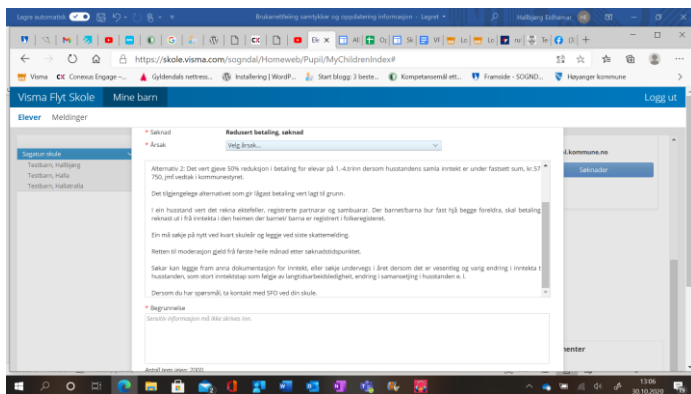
Lagre automatisk   Brukarrettleiing samtykker og oppdatering informasjon - Lagret   Hallbjørg Eidhamar

https://skole.visma.com/sogndal/Homeweb/Pupil/MyChildrenIndex#

Visma   Conexus Engage -...   Gyldendals nettress...   Installering | WordP...   Start blogg: 3 beste...   Kompetansemål ett...   Framside - SOGND...   Høyanger kommune

Visma Flyt Skole   Mine barn   Logg ut

Elever   Meldinger

Søgaton skule
Testbarn, Hallbjørg
Testbarn, Halla
Testbarn, Hallatrolla

* Søknad   Redusert betaling, søknad
* Årsak   Velg årsak...

Alternativ 2: Det vert gjeve 50% reduksjon i betaling for elevar på 1.-4.trinn dersom husstandens samla inntekt er under fastsett sum, kr.57 750, jmf vedtak i kommunestyret.

Det tilgjengelege alternativet som gir lågast betaling vert lagt til grunn.

I ein husstand vert det rekna ektefeller, registrerte partnarar og sambuarar. Der barnet/barna bur fast hjå begge foreldra, skal betaling reknast ut i frå inntekta i den heimen der barnet/ barna er registrert i folkeregisteret.

Ein må søkje på nytt ved kvart skuleår og leggje ved siste skattemelding.

Retten til moderasjon gjeld frå første heile månad etter søknadstidspunktet.

Søkar kan leggje fram anna dokumentasjon for inntekt, eller søkje undervegs i året dersom det er vesentleg og varig endring i inntekta i husstanden, som stort inntektstap som følgje av langtidsarbeidsledigheit, endring i samansetjing i husstanden o. l.

Dersom du har spørsmål, ta kontakt med SFO ved din skule.

* Begrunnelse
Sensitiv informasjon må ikkje skrivas inn.

Antall tegn igjen: 2000

.kommune.no
Søknader

menter

13:06
30.10.2020